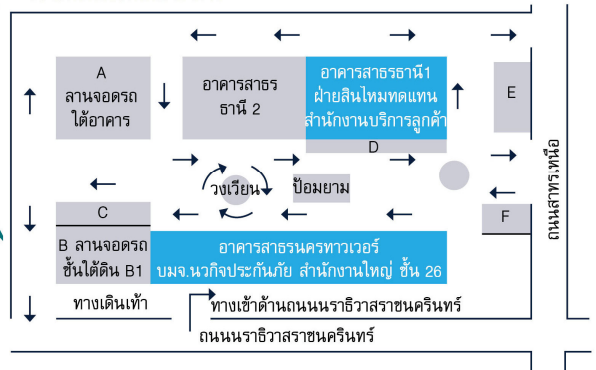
A
ลานจอดรถ
ใต้อาคาร

อาคารสาธร
ธานี 2

อาคารสาธรธานี1
ฝ่ายสินไหมทดแทน
สำนักงานบริการลูกค้า

E

D

วงเวียน

ป้อมยาม

C

B ลานจอดรถ
ชั้นใต้ดิน B1

อาคารสาธรนครทาวเวอร์
บมจ.นวกิจประกันภัย สำนักงานใหญ่ ชั้น 26

F

ถนนสาทร,เหนือ

ทางเดินเท้า

ทางเข้าด้านถนนนราธิวาสราชนครินทร์

ถนนนราธิวาสราชนครินทร์